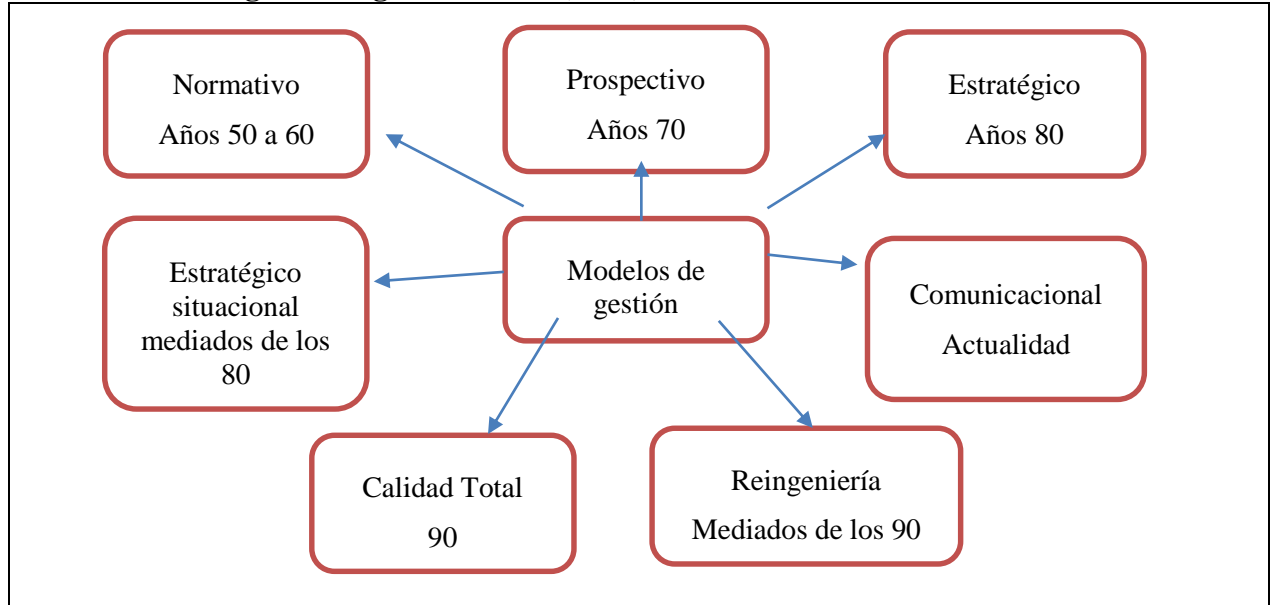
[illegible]

Normativo
Años 50 a 60

Prospectivo
Años 70

Estratégico
Años 80

Estratégico situacional mediados de los 80

Modelos de gestión

Comunicacional
Actualidad

Calidad Total
90

Reingeniería
Mediados de los 90